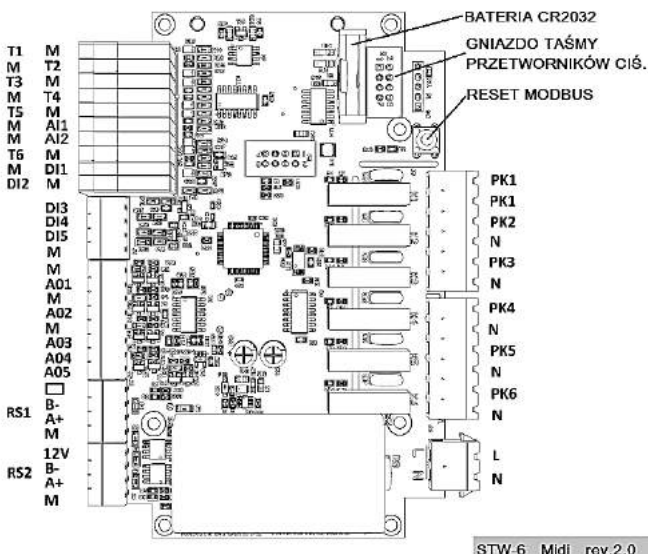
BATERIA CR2032
GNIAZDO TAŚMY PRZETWORNIKÓW CIŚ.
RESET MODBUS

T1 M
M T2
T3 M
M T4
T5 M
M AI1
M AI2
T6 M
M DI1
DI2 M

DI3
DI4
DI5
M
M
A01
M
A02
M
A03
A04
A05

RS1 B-
A+
M

RS2 12V
B-
A+
M

PK1
PK1
PK2
N
PK3
N
PK4
N
PK5
N
PK6
N

L
N

STW-6 Midi rev.2.0